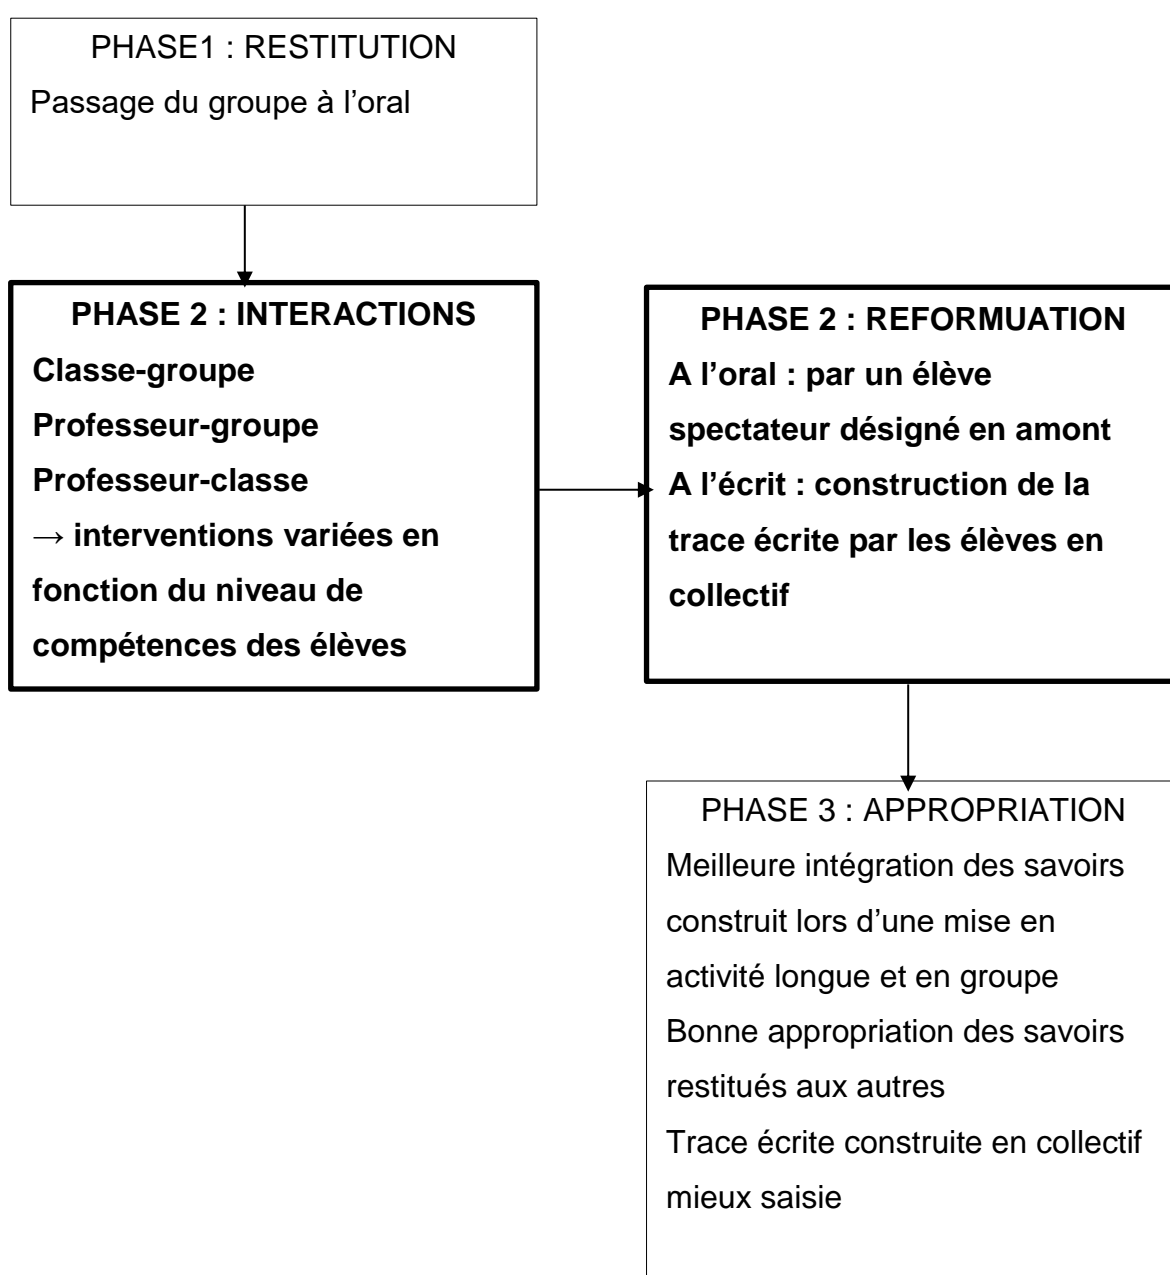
PHASE1 : RESTITUTION
Passage du groupe à l'oral

PHASE 2 : INTERACTIONS
Classe-groupe
Professeur-groupe
Professeur-classe
→ interventions variées en fonction du niveau de compétences des élèves

PHASE 2 : REFORMUATION
A l'oral : par un élève spectateur désigné en amont
A l'écrit : construction de la trace écrite par les élèves en collectif

PHASE 3 : APPROPRIATION
Meilleure intégration des savoirs construit lors d'une mise en activité longue et en groupe
Bonne appropriation des savoirs restitués aux autres
Trace écrite construite en collectif mieux saisie